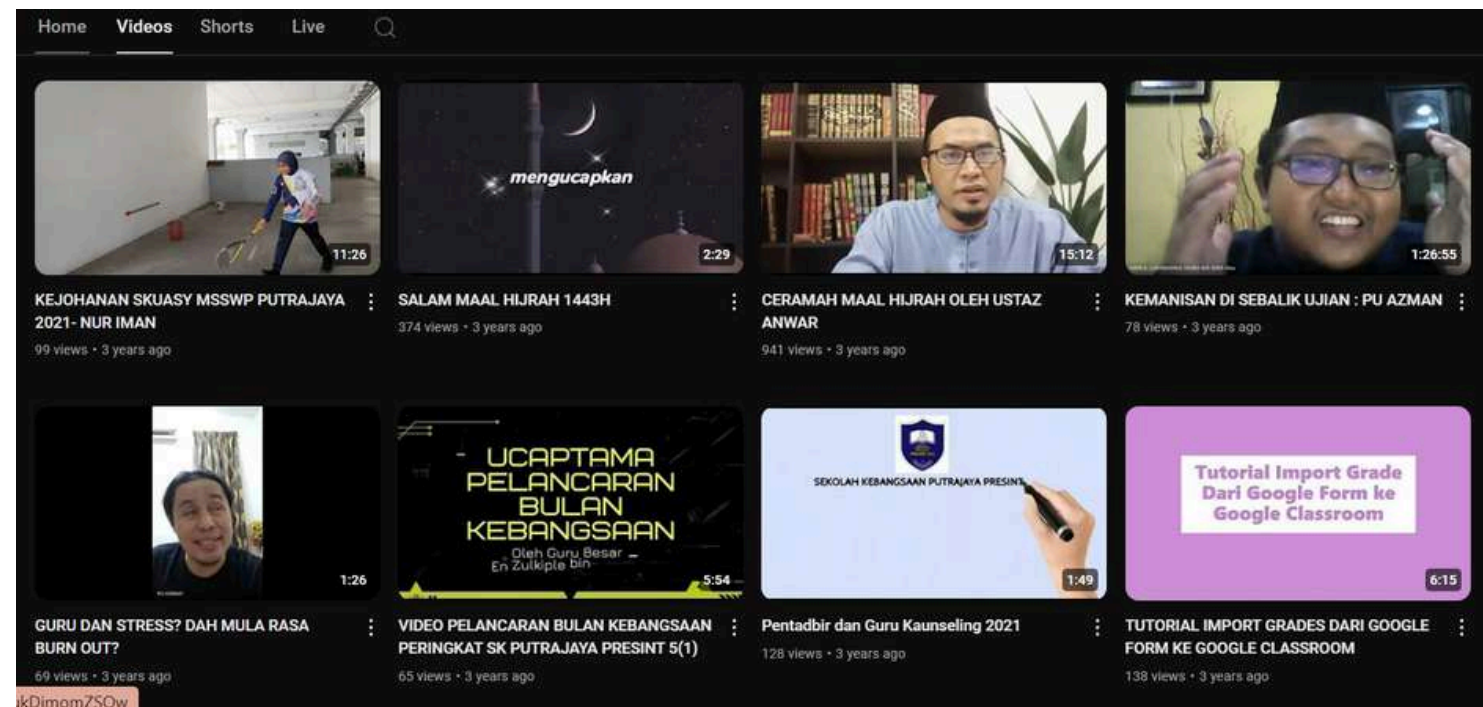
Home Videos Shorts Live

mengucapkan

11:26
KEJOHANAN SKUASY MSSWP PUTRAJAYA 2021- NUR IMAN
99 views • 3 years ago

2:29
SALAM MAAL HIJRAH 1443H
374 views • 3 years ago

15:12
CERAMAH MAAL HIJRAH OLEH USTAZ ANWAR
941 views • 3 years ago

1:26:55
KEMANISAN DI SEBALIK UJIAN : PU AZMAN
78 views • 3 years ago

1:26
GURU DAN STRESS? DAH MULA RASA BURN OUT?
69 views • 3 years ago

UCAPTAMA PELANCARAN BULAN KEBANGSAAN
Oleh Guru Besar En Zulkiple bin
5:54
VIDEO PELANCARAN BULAN KEBANGSAAN PERINGKAT SK PUTRAJAYA PRESINT 5(1)
65 views • 3 years ago

SEKOLAH KEBANGSAAN PUTRAJAYA PRESINT
1:49
Pentadbir dan Guru Kaunseling 2021
128 views • 3 years ago

Tutorial Import Grade Dari Google Form ke Google Classroom
6:15
TUTORIAL IMPORT GRADES DARI GOOGLE FORM KE GOOGLE CLASSROOM
138 views • 3 years ago

ukDimomZSOw